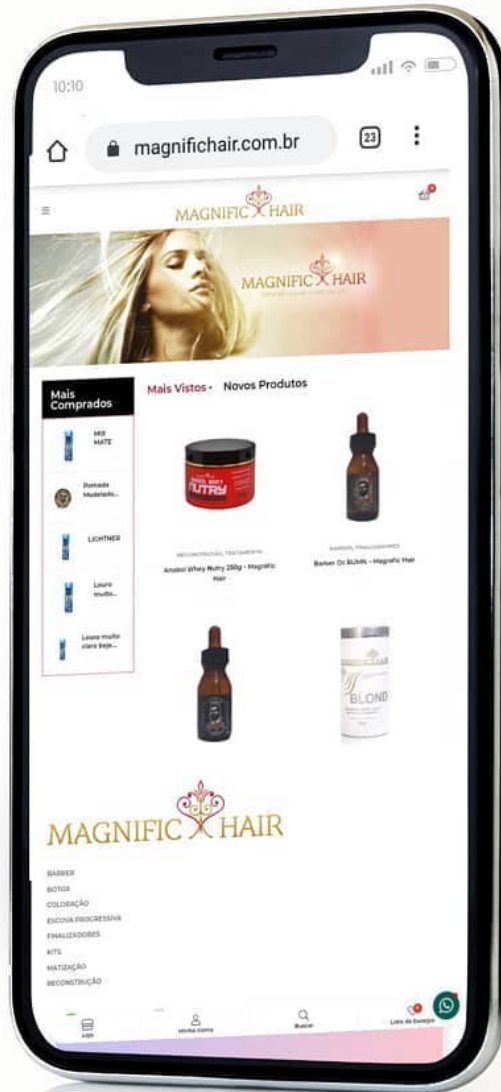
10:10

magnifichair.com.br

23

MAGNIFIC HAIR

MAGNIFIC HAIR

Mais Comprados

MX MATE

Pomada Modelado...

LIGHTNER

Louro muito...

Louro muito claro beje...

Mais Vistos

Novos Produtos

NUTRY

RECONSTRUÇÃO, TRATAMENTO

Anabol Whey Nutry 250g - Magrific Hair

BARBER, FINALIZADORES

Barber Oil BLNHL - Magrific Hair

BLOND

MAGNIFIC HAIR

BARBER
BOTOX
COLORAÇÃO
ESCOVA PROGRESSIVA
FINALIZADORES
KITS
MATIZAÇÃO
RECONSTRUÇÃO

Loja

Minha Conta

Buscar

Lista de Desejos